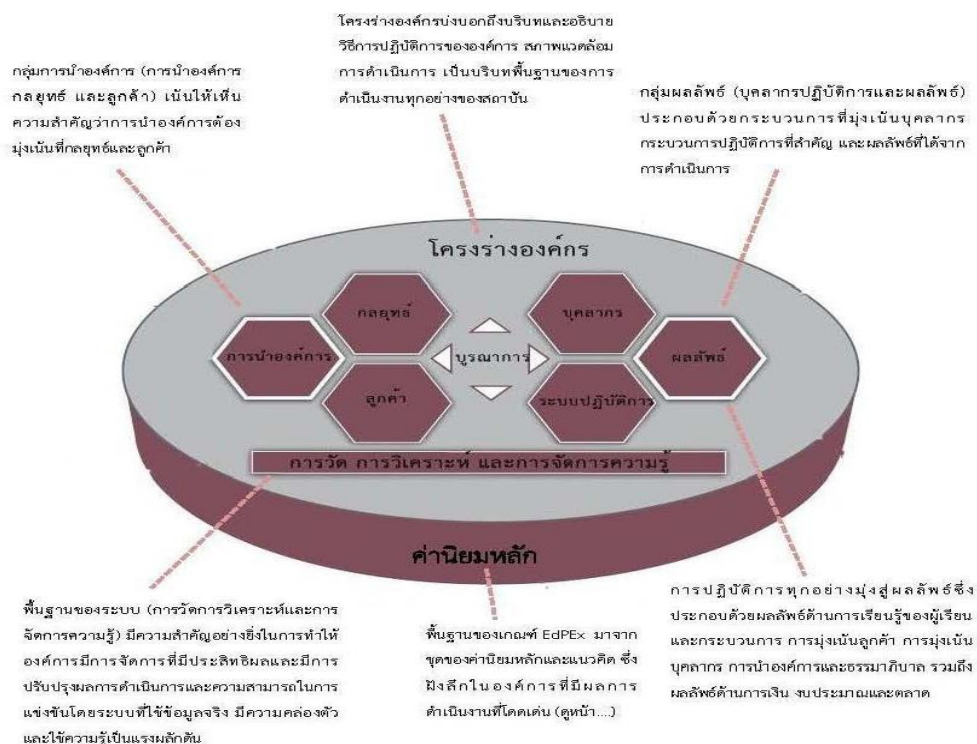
โครงร่างองค์กรบ่งบอกถึงบริบทและอธิบายวิธีการปฏิบัติการขององค์การ สภาพแวดล้อมการดำเนินการ เป็นบริบทพื้นฐานของการดำเนินงานทุกอย่างของสถาบัน

กลุ่มการนำองค์การ (การนำองค์การ กลยุทธ์ และลูกค้า) เน้นให้เห็นความสำคัญว่าการนำองค์การต้องมุ่งเน้นที่กลยุทธ์และลูกค้า

กลุ่มผลลัพธ์ (บุคลากรปฏิบัติการและผลลัพธ์) ประกอบด้วยกระบวนการที่มุ่งเน้นบุคลากร กระบวนการปฏิบัติการที่สำคัญ และผลลัพธ์ที่ได้จากการดำเนินการ

โครงร่างองค์กร

กลยุทธ์

บุคลากร

การนำองค์การ

บูรณาการ

ผลลัพธ์

ลูกค้า

ระบบปฏิบัติการ

การวัด การวิเคราะห์ และการจัดการความรู้

ค่านิยมหลัก

พื้นฐานของระบบ (การวัดการวิเคราะห์และการจัดการความรู้) มีความสำคัญอย่างยิ่งในการทำให้องค์การมีการจัดการที่มีประสิทธิผลและมีการปรับปรุงผลการดำเนินการและความสามารถในการแข่งขันโดยระบบที่ใช้ข้อมูลจริง มีความคล่องตัวและใช้ความรู้เป็นแรงผลักดัน

พื้นฐานของเกณฑ์ EdPEx มาจากชุดของค่านิยมหลักและแนวคิด ซึ่งฝังลึกในองค์การที่มีผลการดำเนินงานที่โดดเด่น (ดูหน้า...)

การปฏิบัติการทุกอย่างมุ่งสู่ผลลัพธ์ซึ่งประกอบด้วยผลลัพธ์ด้านการเรียนรู้ของผู้เรียนและกระบวนการ การมุ่งเน้นลูกค้า การมุ่งเน้นบุคลากร การนำองค์การและธรรมาภิบาล รวมถึงผลลัพธ์ด้านการเงิน งบประมาณและตลาด